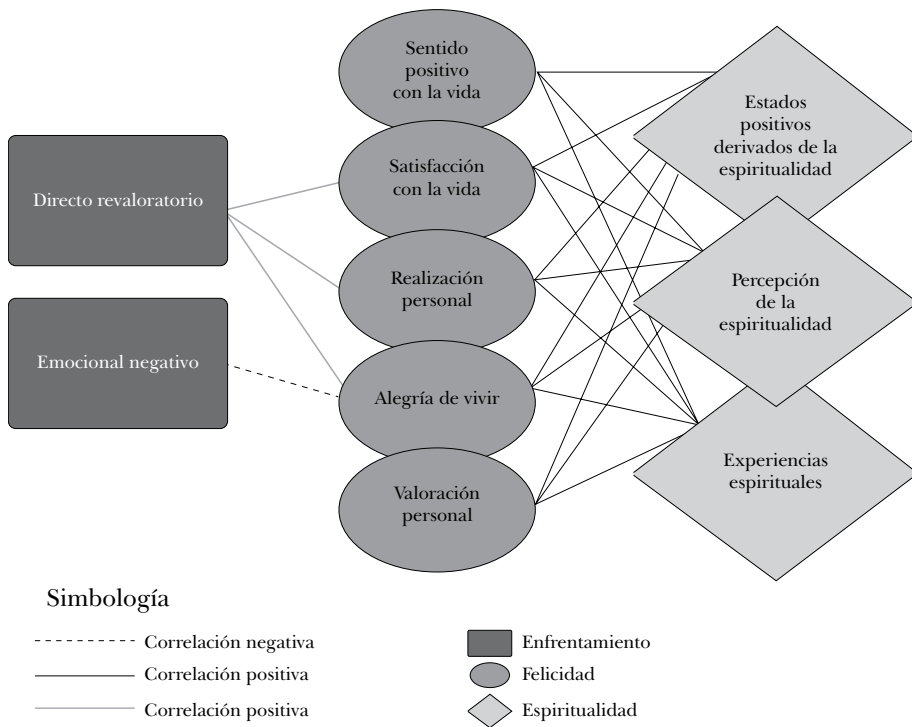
Directo revaloratorio

Emocional negativo

Sentido positivo con la vida

Satisfacción con la vida

Realización personal

Alegría de vivir

Valoración personal

Estados positivos derivados de la espiritualidad

Percepción de la espiritualidad

Experiencias espirituales

Simbología

Correlación negativa

Correlación positiva

Correlación positiva

Enfrentamiento

Felicidad

Espiritualidad